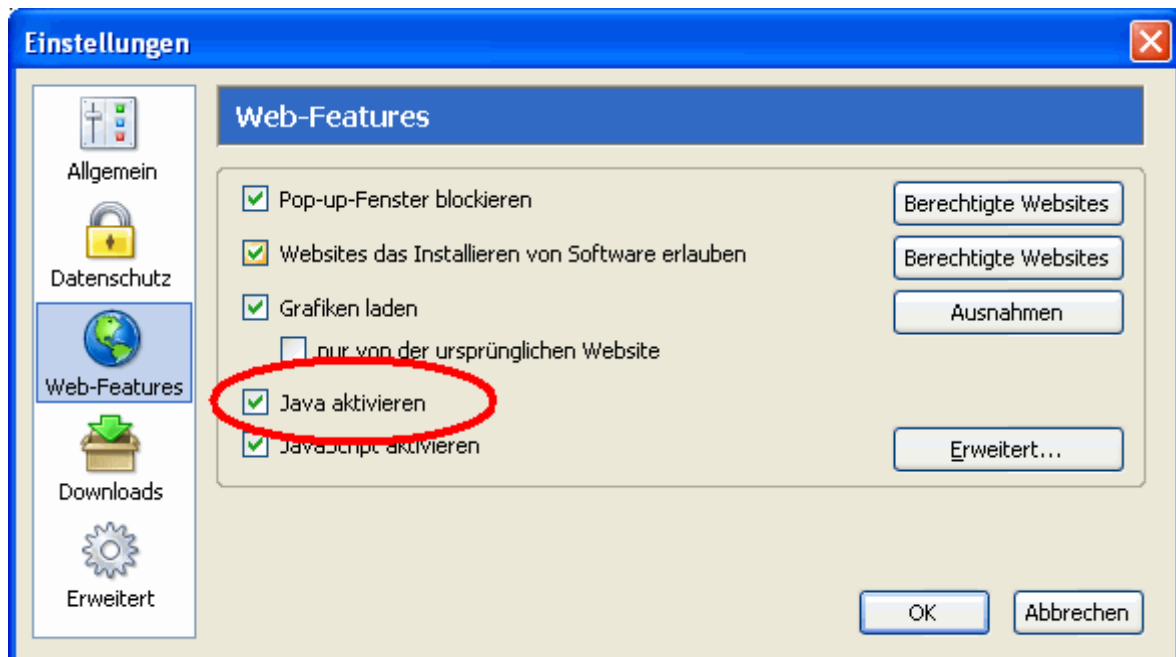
Einstellungen

Allgemein

Datenschutz

Web-Features

Downloads

Erweitert

Web-Features

Pop-up-Fenster blockieren

Berechtigte Websites

Websites das Installieren von Software erlauben

Berechtigte Websites

Grafiken laden

Ausnahmen

nur von der ursprünglichen Website

Java aktivieren

JavaScript aktivieren

Erweitert...

OK

Abbrechen